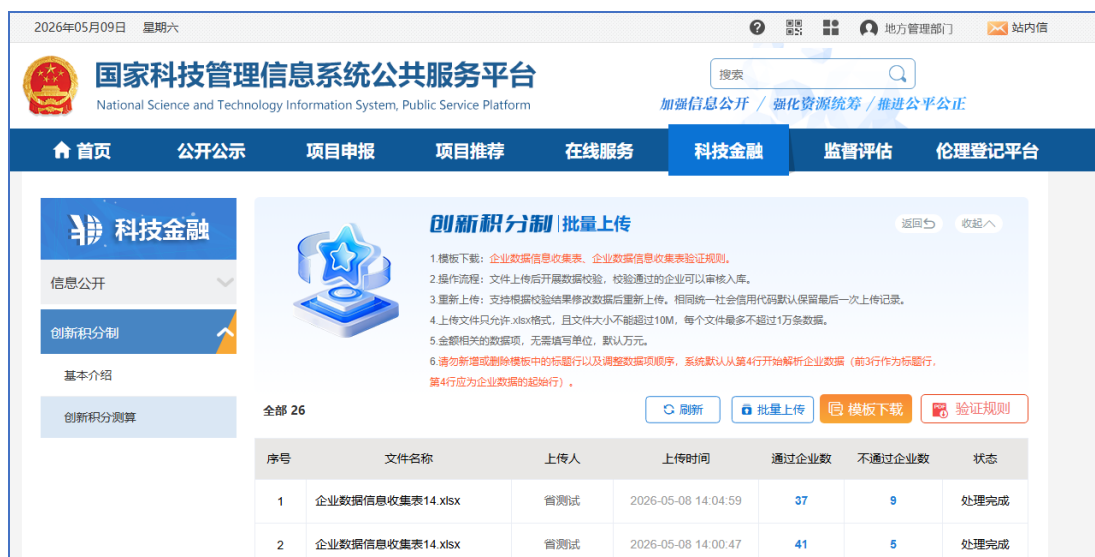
2026年05月09日 星期六

地方管理部门 站内信

国家科技管理信息系统公共服务平台
National Science and Technology Information System, Public Service Platform

搜索

加强信息公开 / 强化资源统筹 / 推进公平公正

首页 公开公示 项目申报 项目推荐 在线服务 科技金融 监督评估 伦理登记平台

科技金融

信息公开

创新积分制

基本介绍

创新积分测算

创新积分制 | 批量上传

返回 收起

1.模板下载：企业数据信息收集表、企业数据信息收集表验证规则。
2.操作流程：文件上传后开展数据校验，校验通过的企业可以审核入库。
3.重新上传：支持根据校验结果修改数据后重新上传。相同统一社会信用代码默认保留最后一次上传记录。
4.上传文件只允许.xlsx格式，且文件大小不能超过10M，每个文件最多不超过1万条数据。
5.金额相关的数据项，无需填写单位，默认万元。
6.请勿新增或删除模板中的标题行以及调整数据项顺序，系统默认从第4行开始解析企业数据（前3行作为标题行，第4行应为企业数据的起始行）。

全部 26

刷新 批量上传 模板下载 验证规则

| 序号 | 文件名称 | 上传人 | 上传时间 | 通过企业数 | 不通过企业数 | 状态 |
|---|---|---|---|---|---|---|
| 1 | 企业数据信息收集表14.xlsx | 省测试 | 2026-05-08 14:04:59 | 37 | 9 | 处理完成 |
| 2 | 企业数据信息收集表14.xlsx | 省测试 | 2026-05-08 14:00:47 | 41 | 5 | 处理完成 |